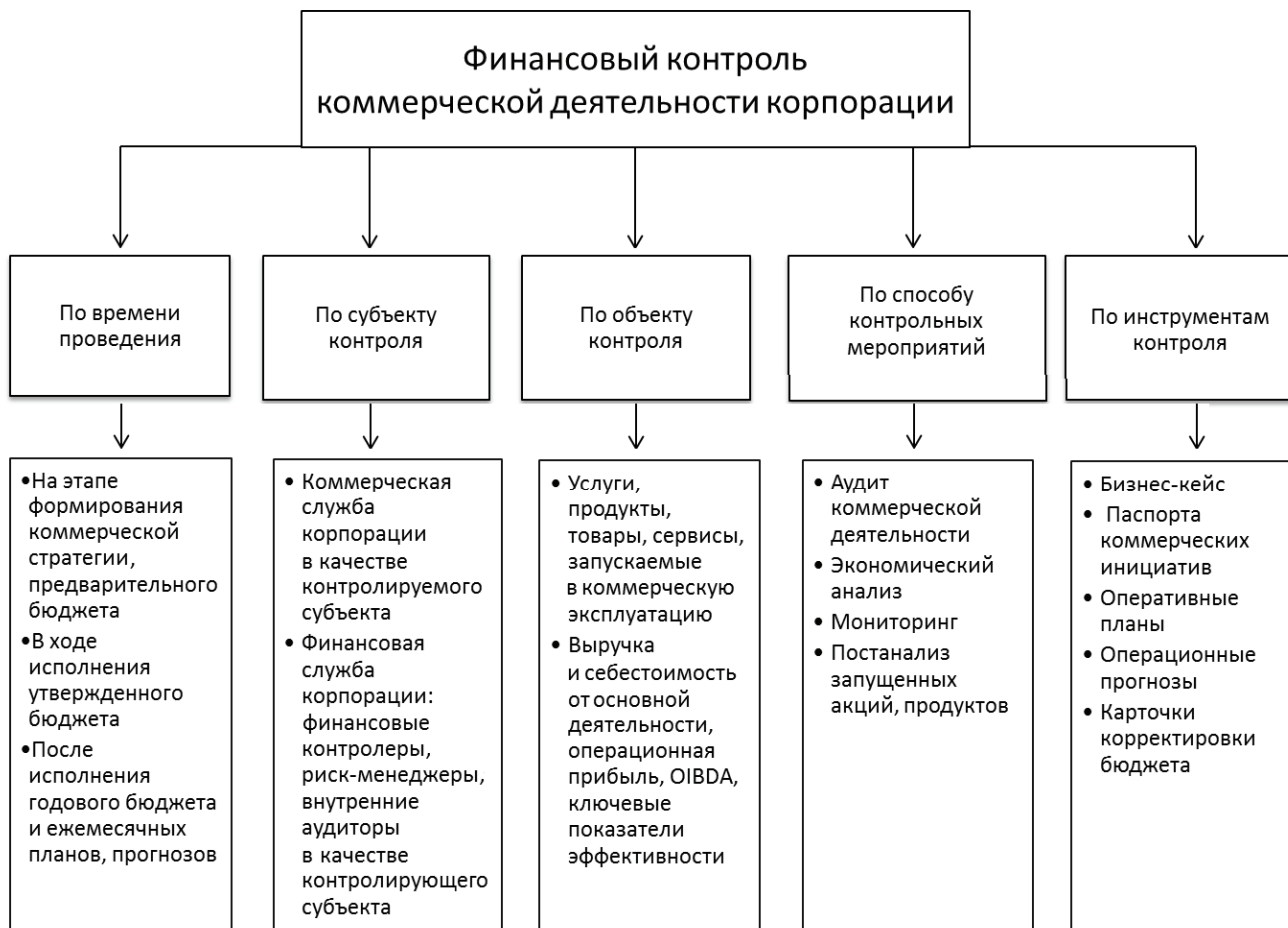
Финансовый контроль коммерческой деятельности корпорации

По времени проведения

По субъекту контроля

По объекту контроля

По способу контрольных мероприятий

По инструментам контроля

•На этапе формирования коммерческой стратегии, предварительного бюджета
•В ходе исполнения утвержденного бюджета
•После исполнения годового бюджета и ежемесячных планов, прогнозов

• Коммерческая служба корпорации в качестве контролируемого субъекта
• Финансовая служба корпорации: финансовые контролеры, риск-менеджеры, внутренние аудиторы в качестве контролирующего субъекта

• Услуги, продукты, товары, сервисы, запускаемые в коммерческую эксплуатацию
• Выручка и себестоимость от основной деятельности, операционная прибыль, OIBDA, ключевые показатели эффективности

• Аудит коммерческой деятельности
• Экономический анализ
• Мониторинг
• Постанализ запущенных акций, продуктов

• Бизнес-кейс
• Паспорта коммерческих инициатив
• Оперативные планы
• Операционные прогнозы
• Карточки корректировки бюджета